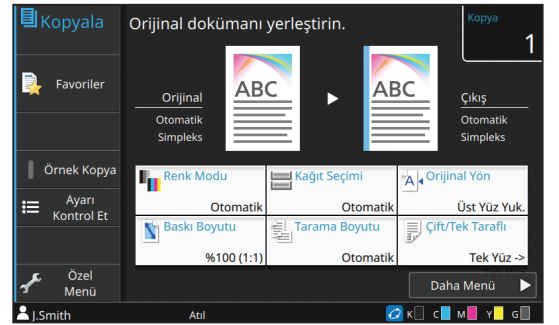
Kopyala

Orijinal dokümanı yerleştirin.

Kopya
1

Favoriler

Orijinal
Otomatik
Simpleks

ABC

ABC

Çıkış
Otomatik
Simpleks

Örnek Kopya

Ayarı Kontrol Et

Özel Menü

Renk Modu
Otomatik

Kağıt Seçimi
Otomatik

Orijinal Yön
Üst Yüz Yuk.

Baskı Boyutu
%100 (1:1)

Tarama Boyutu
Otomatik

Çift/Tek Taraflı
Tek Yüz ->

Daha Menü

J.Smith

Atıl

K C M Y G